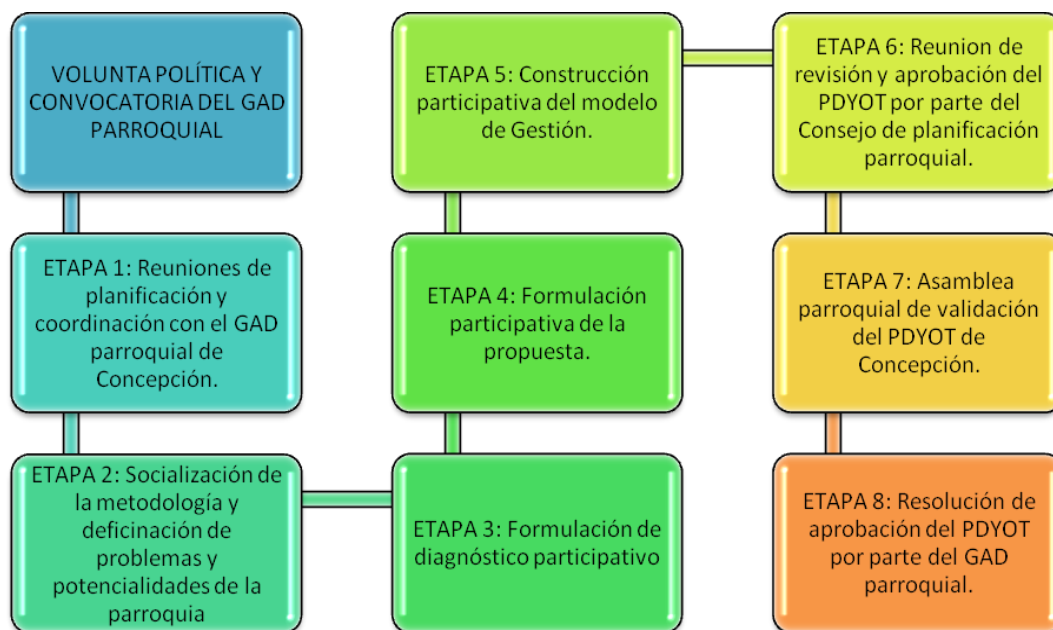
VOLUNTA POLÍTICA Y CONVOCATORIA DEL GAD PARROQUIAL

ETAPA 1: Reuniones de planificación y coordinación con el GAD parroquial de Concepción.

ETAPA 2: Socialización de la metodología y deficinación de problemas y potencialidades de la parroquia

ETAPA 3: Formulación de diagnóstico participativo

ETAPA 4: Formulación participativa de la propuesta.

ETAPA 5: Construcción participativa del modelo de Gestión.

ETAPA 6: Reunion de revisión y aprobación del PDYOT por parte del Consejo de planificación parroquial.

ETAPA 7: Asamblea parroquial de validación del PDYOT de Concepción.

ETAPA 8: Resolución de aprobación del PDYOT por parte del GAD parroquial.